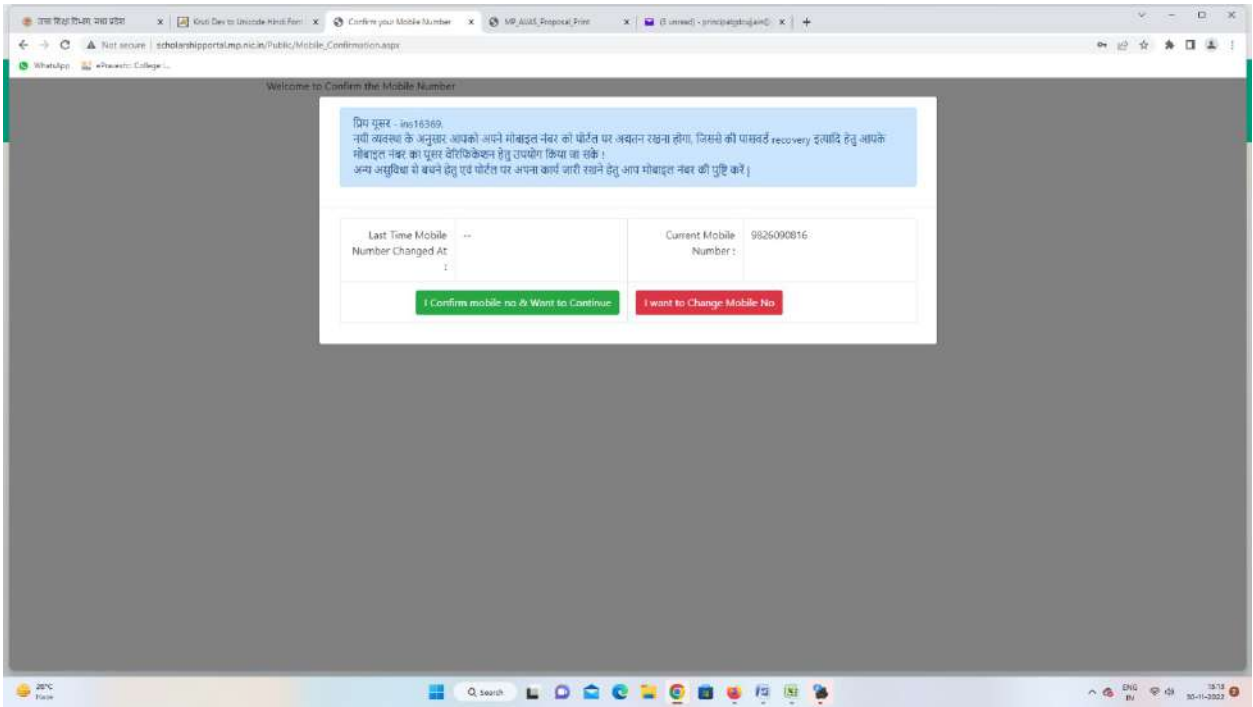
उच्च शिक्षा विभाग, मध्य प्रदेश | Kruti Dev to Unicode Hindi Font | Confirm your Mobile Number | MP_AIAS_Proposal_Print | (3 unread) - principalgstnujain@ | +

Not secure | scholarshipportal.mp.nic.in/Public/Mobile_Confirmation.aspx

WhatsApp | ePravesh: College L...

Welcome to Confirm the Mobile Number

प्रिय यूसर - ins16369,
नवी व्यवस्था के अनुसार आपको अपने मोबाइल नंबर को पोर्टल पर अद्यतन रखना होगा, जिससे की पासवर्ड recovery इत्यादि हेतु आपके मोबाइल नंबर का यूसर वेरिफिकेशन हेतु उपयोग किया जा सके।
अन्य असुविधा से बचने हेतु एवं पोर्टल पर अपना कार्य जारी रखने हेतु आप मोबाइल नंबर की पुष्टि करें।

| Last Time Mobile Number Changed At : | -- | Current Mobile Number : | 9826090816 |
|---|---|---|---|

I Confirm mobile no & Want to Continue

I want to Change Mobile No

28°C
Haze

Search

ENG IN

15:15
30-11-2022